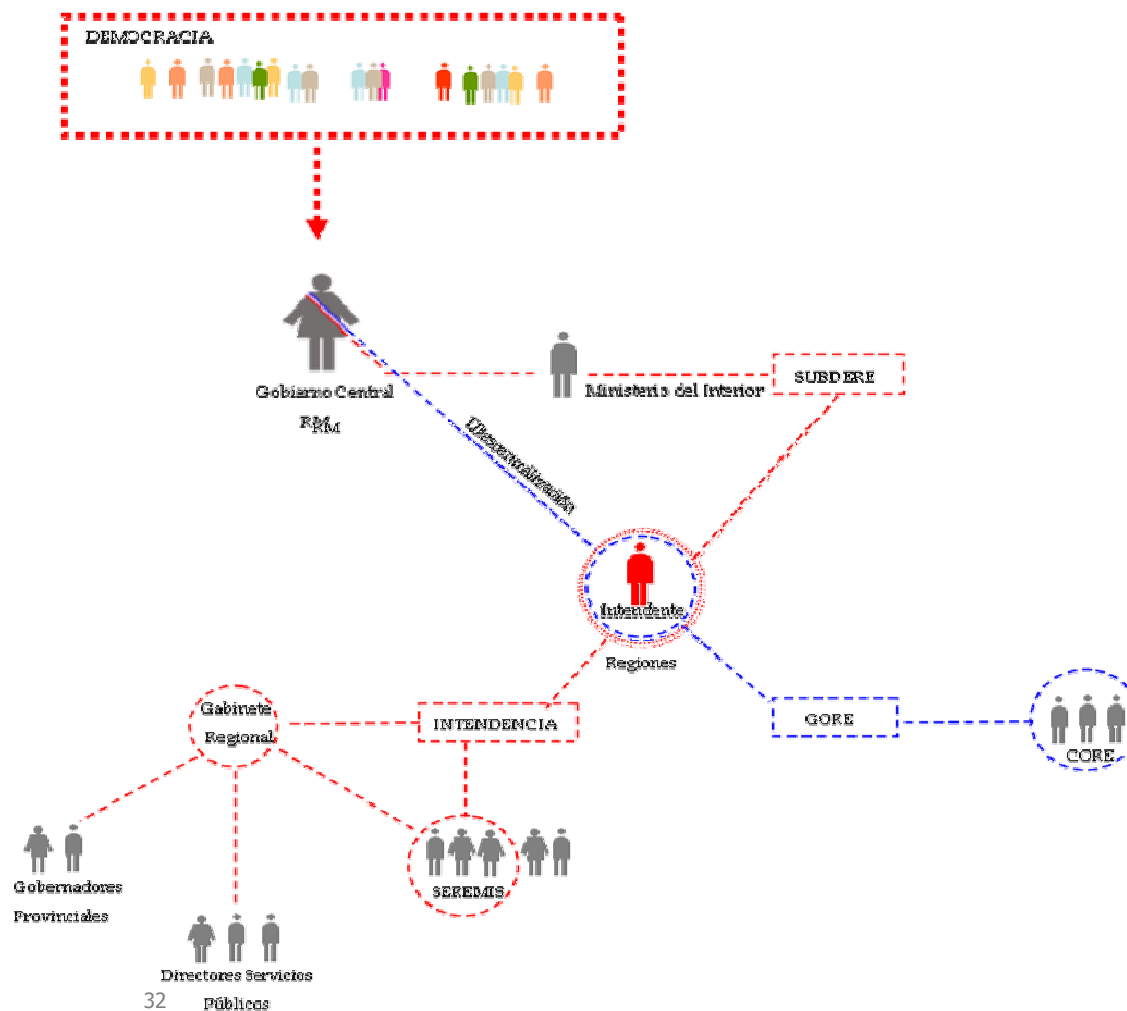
DEMOCRACIA

Gobierno Central

RM

Ministerio del Interior

SUBDERE

Descentralización

Intendente

Regiones

Gabinete Regional

INTENDENCIA

GORE

CORE

Gobernadores Provinciales

SEREMIS

Directores Servicios Públicos

32